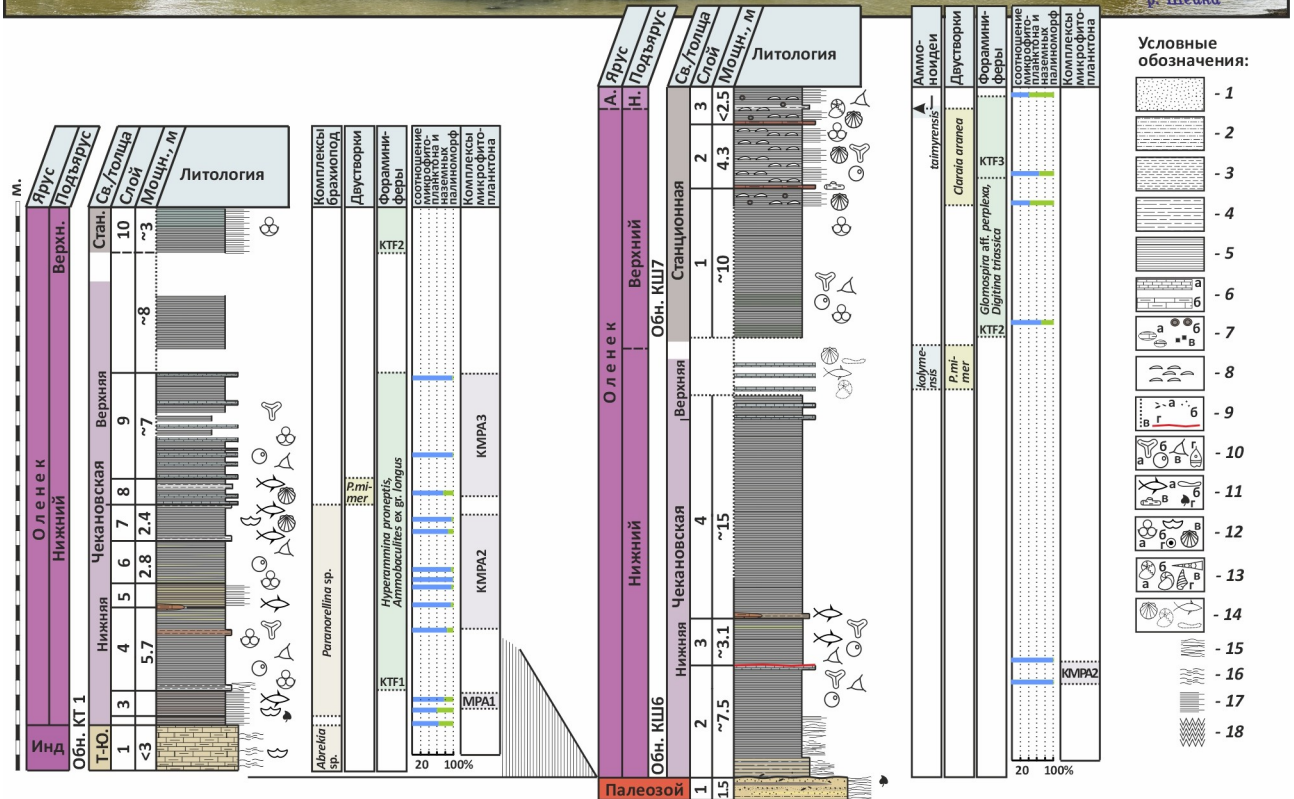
р. Шевли

м.

Ярус
Подъярус
Св./толща
Слой
Мощн., м
Литология

Оленек
Нижний
Верхн.
Инд
Обн. КТ 1
Т-Ю.
Стан.
Чекановская
Верхняя
Нижняя
10
~3
~8
9
~7
8
7
2.4
6
2.8
5
4
5.7
3
1
<3

Комплексы брахиопод
Paranorellina sp.
Abrekia sp.
Двустворки
P.mi-mer
Фораминиферы
KTF2
Hyperammina pronepti, Ammobaculites ex gr. longus
KTF1
соотношение микрофитопланктона и наземных палиноморф
20 100%
Комплексы микрофитопланктона
KMPA3
KMPA2
MPA1

А.
Ярус
Н.
Подъярус
Св./толща
Слой
Мощн., м
Литология
Оленек
Верхний
Нижний
Обн. КШ7
Обн. КШ6
Станционная
Чекановская
Верхняя
Нижняя
Палеозой
3
<2.5
2
4.3
1
~10
4
~15
3
~3.1
2
~7.5
1
1.5

Аммоноидеи
taimyrensis
kolymensis
Двустворки
Claraia aranea
P. mi-mer
Фораминиферы
KTF3
Glomospira aff. perplexa, Digitina triassica
KTF2
соотношение микрофитопланктона и наземных палиноморф
20 100%
Комплексы микрофитопланктона
KMPA2

Условные обозначения:
- 1
- 2
- 3
- 4
- 5
а б - 6
а б в - 7
- 8
а б в г - 9
а б в г - 10
а б г - 11
а б в г - 12
а б в - 13
- 14
- 15
- 16
- 17
- 18